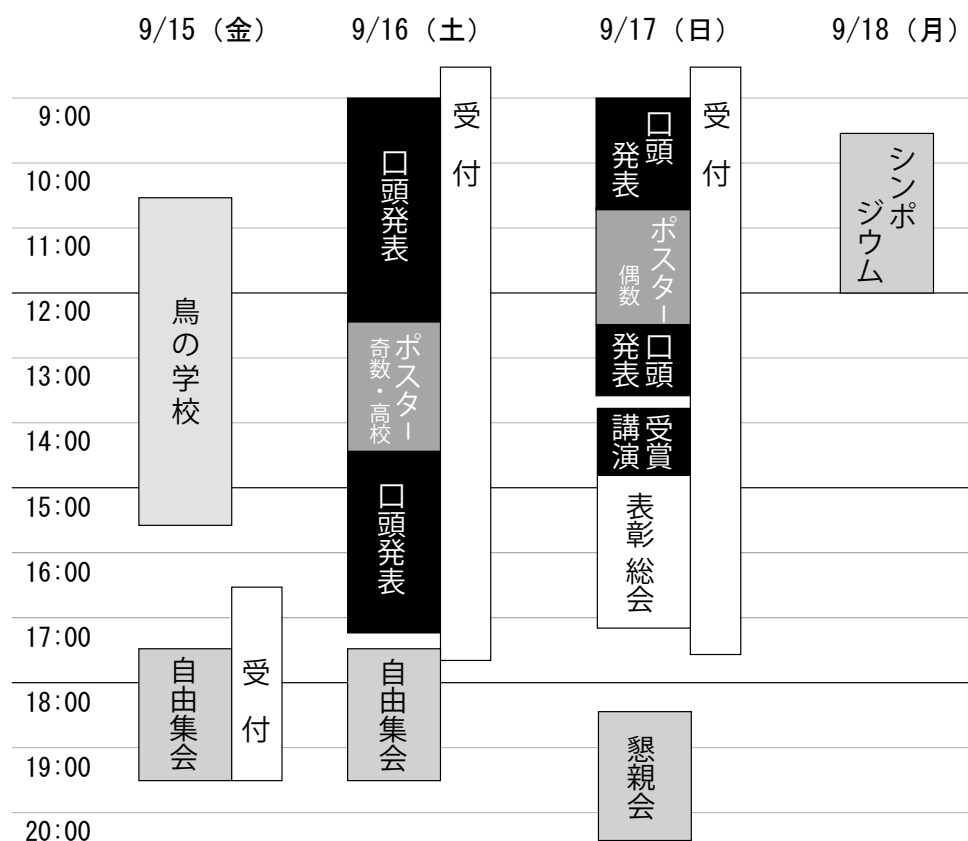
9/15（金）　9/16（土）　9/17（日）　9/18（月）

9:00
10:00
11:00
12:00
13:00
14:00
15:00
16:00
17:00
18:00
19:00
20:00

鳥の学校
自由集会
受付

口頭発表
ポスター 奇数・高校
口頭発表
受付
自由集会

口頭発表
ポスター 偶数
口頭発表
受賞講演
表彰 総会
受付
懇親会

シンポジウム